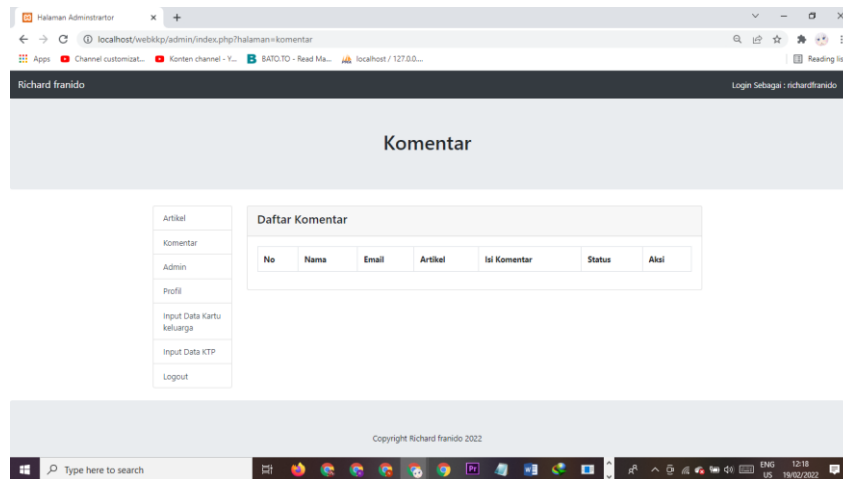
Halaman Adminstrartor × +

localhost/webkkp/admin/index.php?halaman=komentar

Apps Channel customizat... Konten channel - Y... BATO.TO - Read Ma... localhost / 127.0.0...

Reading lis

Richard franido

Login Sebagai : richardfranido

Komentar

Artikel
Komentar
Admin
Profil
Input Data Kartu keluarga
Input Data KTP
Logout

Daftar Komentar

| No | Nama | Email | Artikel | Isi Komentar | Status | Aksi |
|---|---|---|---|---|---|---|

Copyright Richard franido 2022

Type here to search

ENG US 12:18 19/02/2022